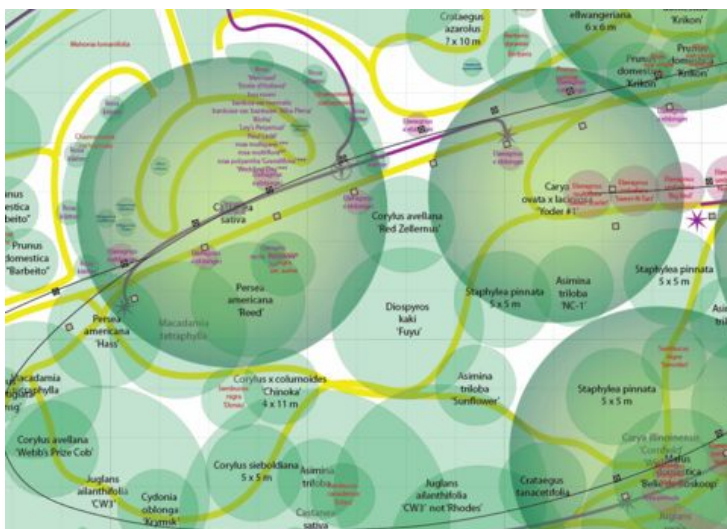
Crataegus azarolus 7 x 10 m

ellwangeriana 6 x 6 m

'Krikon'

Prunus domestica 'Krikon'

Prunus domestica 'Krikon'

Mahonia tomentella

anus estica beito'

Prunus domestica 'Barbeito'

Castanea sativa

Persea americana 'Reed'

Persea americana 'Hass'

Macadamia tetraphylla

Corylus avellana 'Red Zellernuss'

Diospyros kaki 'Fuyu'

Carya ovata x laciniosa 'Yoder #1'

Staphylea pinnata 5 x 5 m

Asimina triloba 'NC-1'

Staphylea pinnata 5 x 5 m

Macadamia tetraphylla

Corylus x colurnoides 'Chinoka' 4 x 11 m

Asimina triloba 'Sunflower'

Staphylea pinnata 5 x 5 m

Corylus avellana 'Webb's Prize Cob'

Juglans ailanthifolia 'CW3'

Cydonia oblonga 'Krymsk'

Corylus sieboldiana 5 x 5 m

Asimina triloba

Castanea sativa

Juglans ailanthifolia 'CW3' not 'Rhodes'

Crataegus tanacetifolia

Carya illinoinensis

Malus domestica 'Belle de Boskoop'